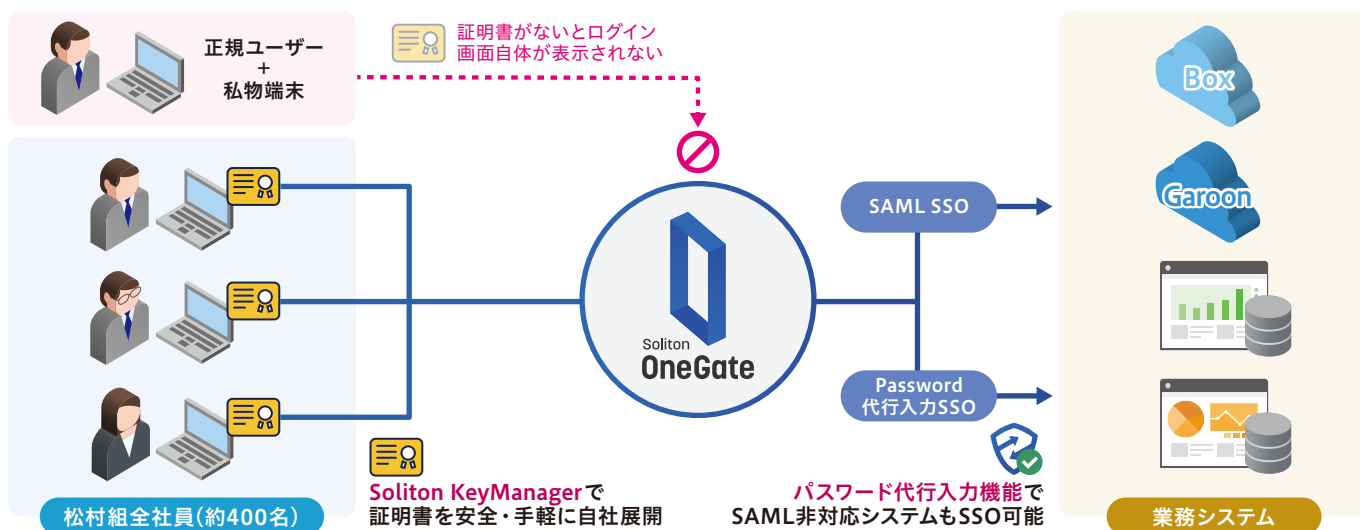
正規ユーザー
+
私物端末

証明書がないとログイン
画面自体が表示されない

Box

Garoon

SAML SSO

Soliton
OneGate

Password
代行入力SSO

松村組全社員(約400名)

Soliton KeyManagerで
証明書を安全・手軽に自社展開

パスワード代行入力機能で
SAML非対応システムもSSO可能

業務システム